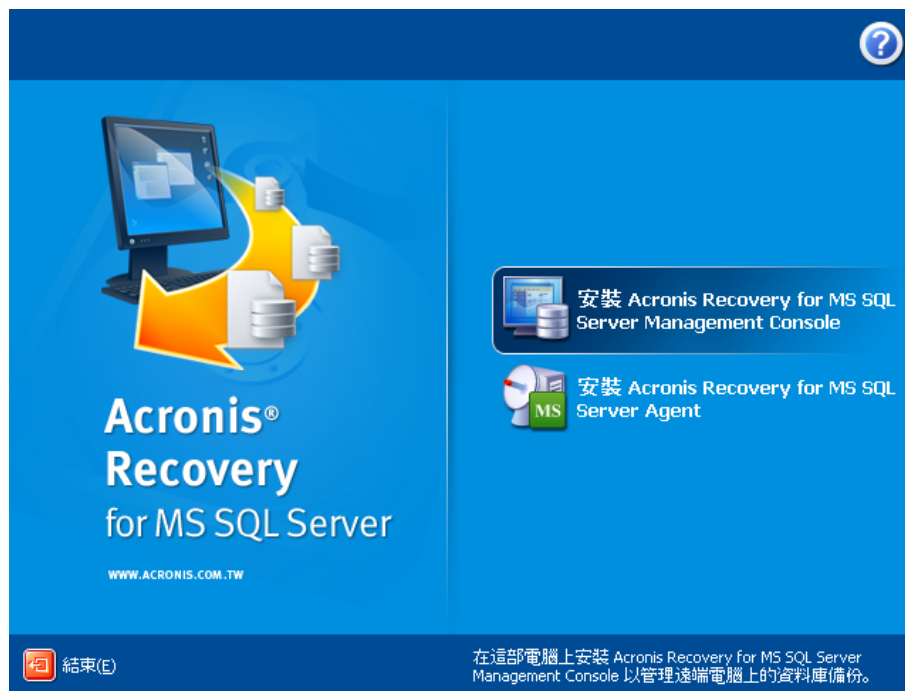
?

Acronis®
Recovery
for MS SQL Server

WWW.ACRONIS.COM.TW

安裝 Acronis Recovery for MS SQL Server Management Console

MS

安裝 Acronis Recovery for MS SQL Server Agent

結束(E)

在這部電腦上安裝 Acronis Recovery for MS SQL Server Management Console 以管理遠端電腦上的資料庫備份。